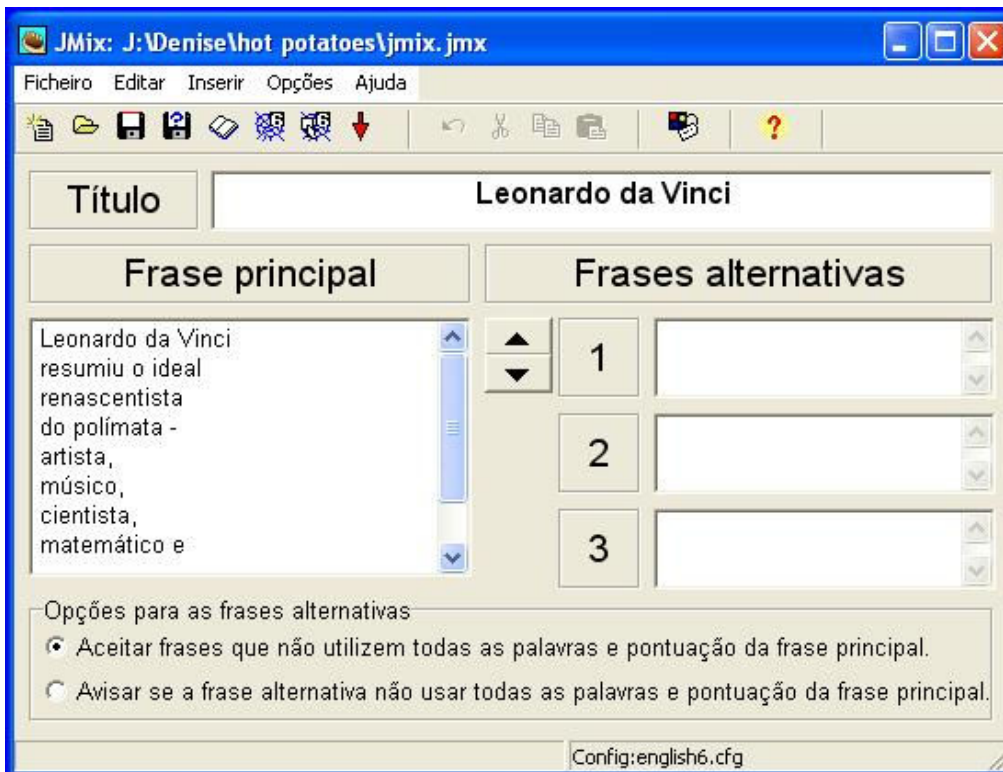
JMix: J:\Denise\hot potatoes\jmix.jmx

Ficheiro Editar Inserir Opções Ajuda

Título

Leonardo da Vinci

Frase principal

Frases alternativas

Leonardo da Vinci
resumiu o ideal
renascentista
do polímata -
artista,
músico,
cientista,
matemático e

1

2

3

Opções para as frases alternativas

Aceitar frases que não utilizem todas as palavras e pontuação da frase principal.

Avisar se a frase alternativa não usar todas as palavras e pontuação da frase principal.

Config:english6.cfg